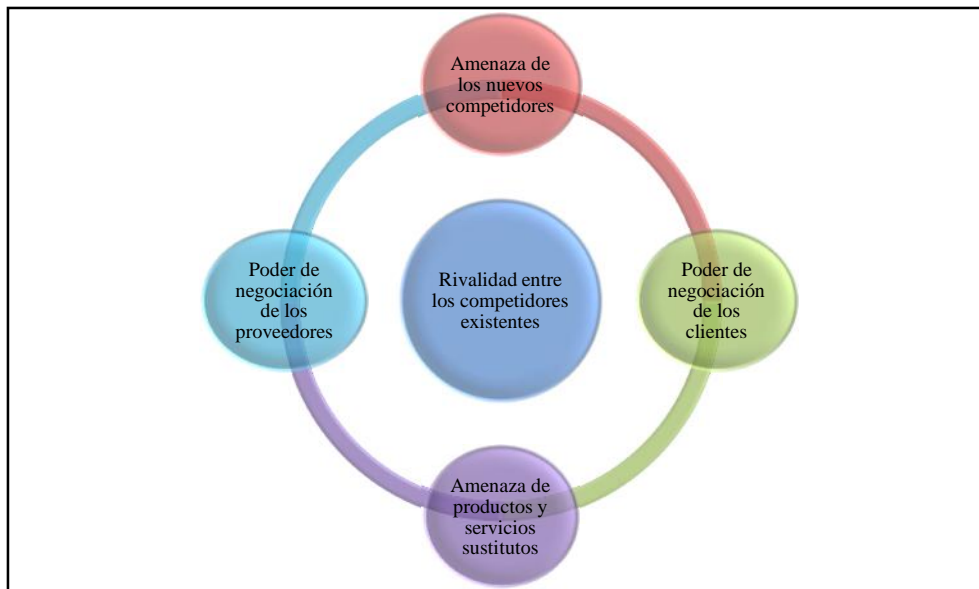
Amenaza de los nuevos competidores

Poder de negociación de los proveedores

Rivalidad entre los competidores existentes

Poder de negociación de los clientes

Amenaza de productos y servicios sustitutos